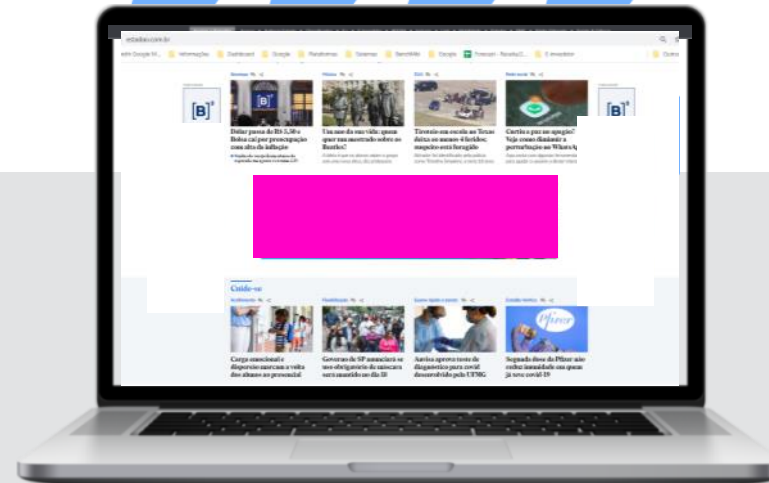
estadao.com.br

eah Google M... Informações Dashboard Google Plataformas Sistemas Benchmark Escopo Forecast - Receita D... E-investidor Outros

[B]³

Dólar passa de R$ 5,50 e Bolsa cai por preocupação com alta da inflação

Um ano da sua vida: quem quer um montador sobre os Beatles?

Tiroteio em escola no Texas deixa ao menos 4 feridos; suspeito está foragido

Cortiu a paz no apagão? Veja como diminuir a perturbação no WhatsApp

[B]³

Cuide-se

Carga emocional e dispersão marcam a volta dos alunos ao presencial

Governo de SP anunciará se uso obrigatório de máscara será mantido no dia 11

Anvisa aprova teste de diagnóstico para covid desenvolvido pela UFMG

Segunda dose da Pfizer não reduz imunidade em quem já teve covid-19

Pfizer